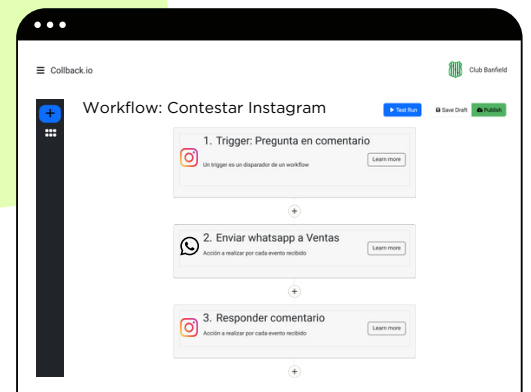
Callback.io

Club Banfield

+

Workflow: Contestar Instagram

Test Run

Save Draft

Publish

1. Trigger: Pregunta en comentario

Un trigger es un disparador de un workflow

Learn more

+

2. Enviar whatsapp a Ventas

Acción a realizar por cada evento recibido

Learn more

+

3. Responder comentario

Acción a realizar por cada evento recibido

Learn more

+